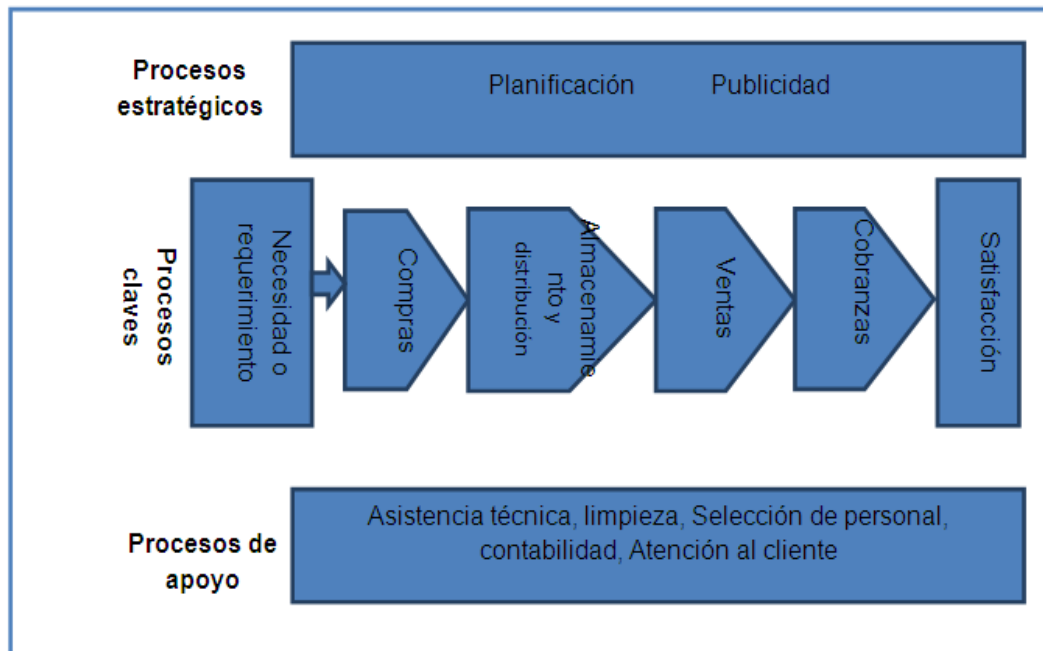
Procesos estratégicos

Planificación Publicidad

Procesos claves

Necesidad o requerimiento

Compras

Almacenamiento y distribución

Ventas

Cobranzas

Satisfacción

Procesos de apoyo

Asistencia técnica, limpieza, Selección de personal, contabilidad, Atención al cliente